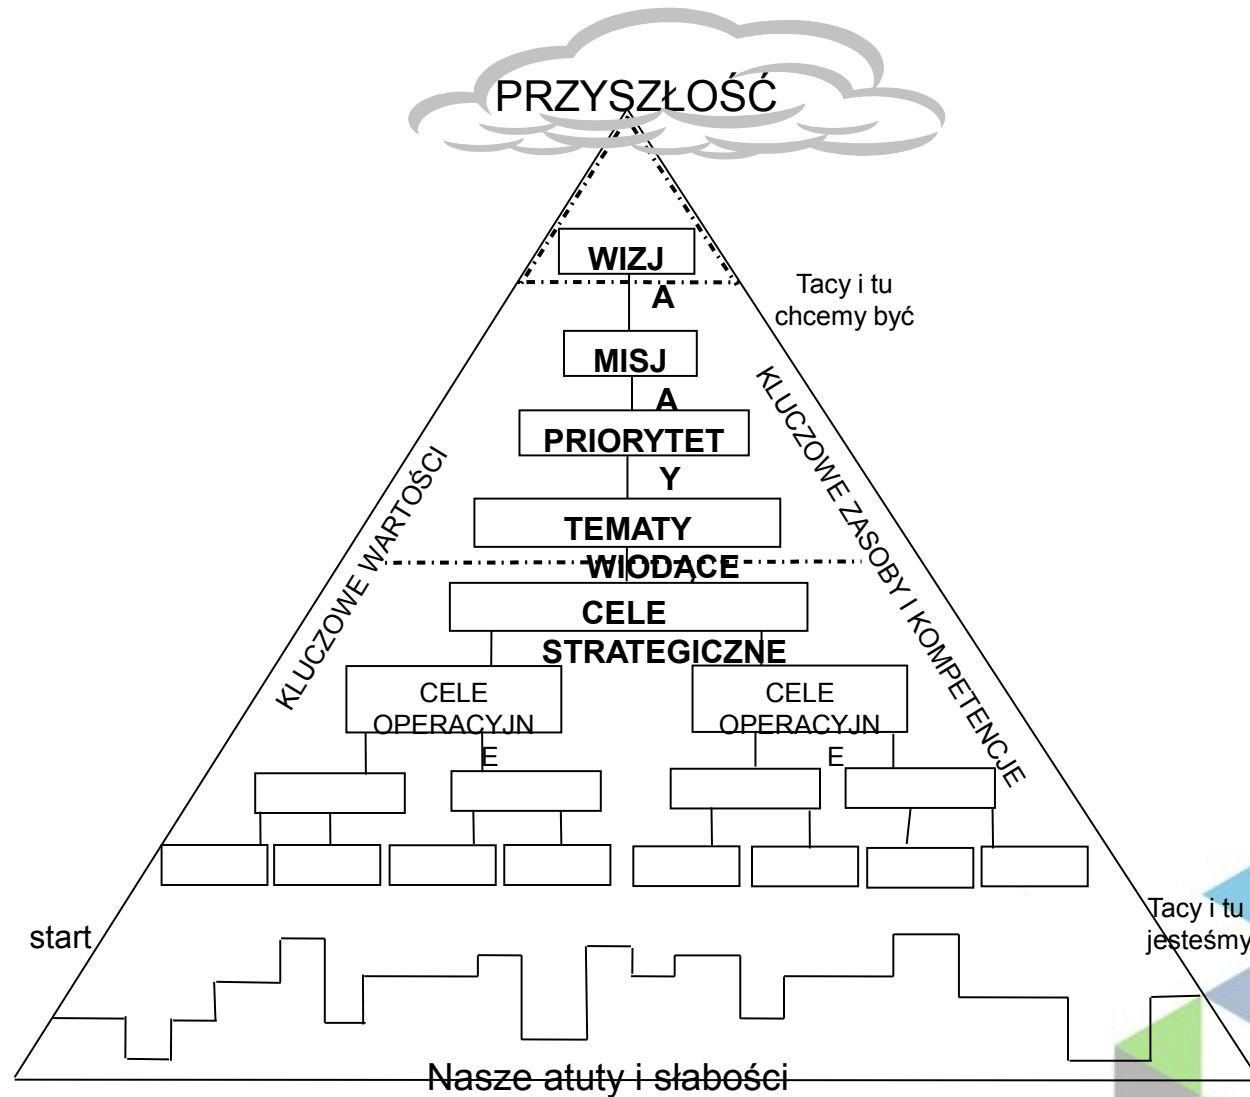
PRZYSZŁOŚĆ

WIZJ A

Tacy i tu chcemy być

MISJ A

PRIORYTET Y

TEMATY WIODĄCE

KLUCZOWE WARTOŚCI

KLUCZOWE ZASOBY I KOMPETENCJE

CELE STRATEGICZNE

CELE OPERACYJN E

CELE OPERACYJN E

start

Tacy i tu jesteśmy

Nasze atuty i słabości